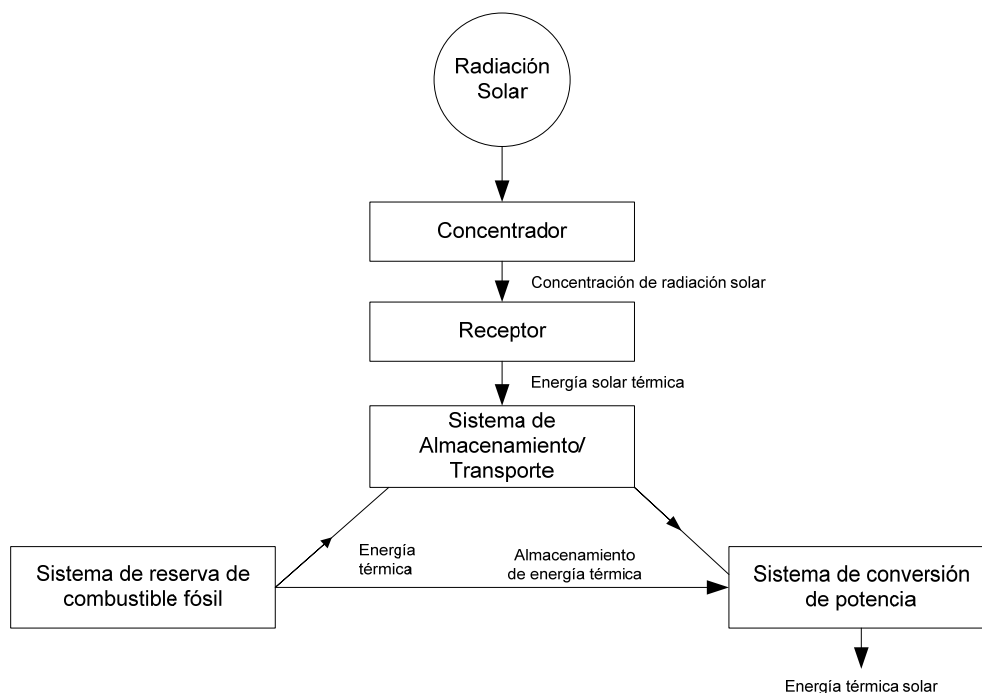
Radiación Solar

Concentrador

Concentración de radiación solar

Receptor

Energía solar térmica

Sistema de Almacenamiento/ Transporte

Energía térmica

Almacenamiento de energía térmica

Sistema de reserva de combustible fósil

Sistema de conversión de potencia

Energía térmica solar